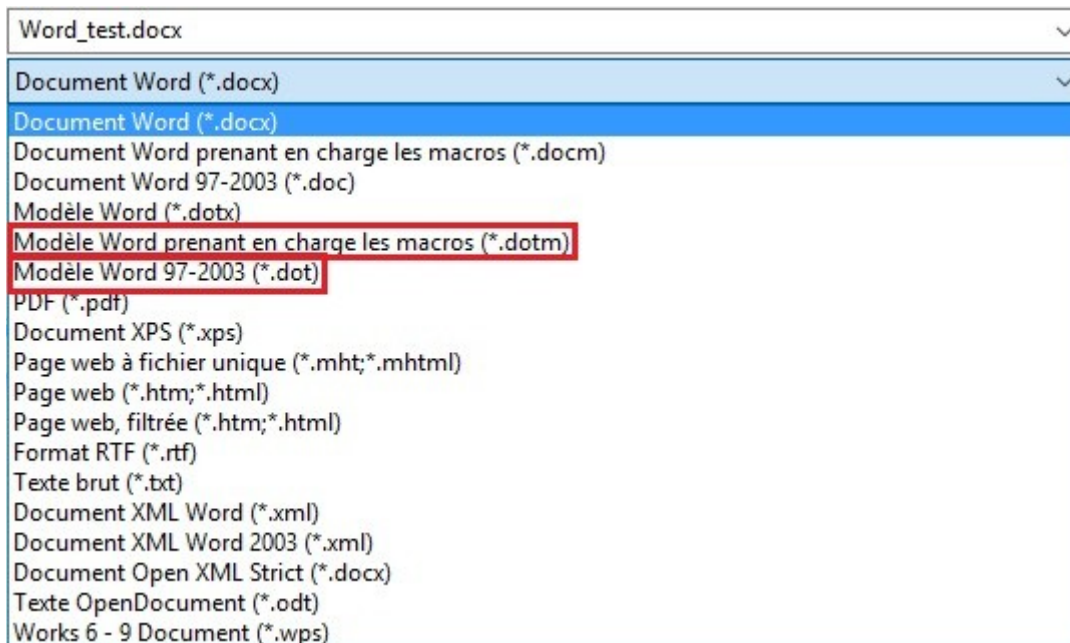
Word_test.docx

Document Word (*.docx)

Document Word (*.docx)
Document Word prenant en charge les macros (*.docm)
Document Word 97-2003 (*.doc)
Modèle Word (*.dotx)
Modèle Word prenant en charge les macros (*.dotm)
Modèle Word 97-2003 (*.dot)
PDF (*.pdf)
Document XPS (*.xps)
Page web à fichier unique (*.mht;*.mhtml)
Page web (*.htm;*.html)
Page web, filtrée (*.htm;*.html)
Format RTF (*.rtf)
Texte brut (*.txt)
Document XML Word (*.xml)
Document XML Word 2003 (*.xml)
Document Open XML Strict (*.docx)
Texte OpenDocument (*.odt)
Works 6 - 9 Document (*.wps)